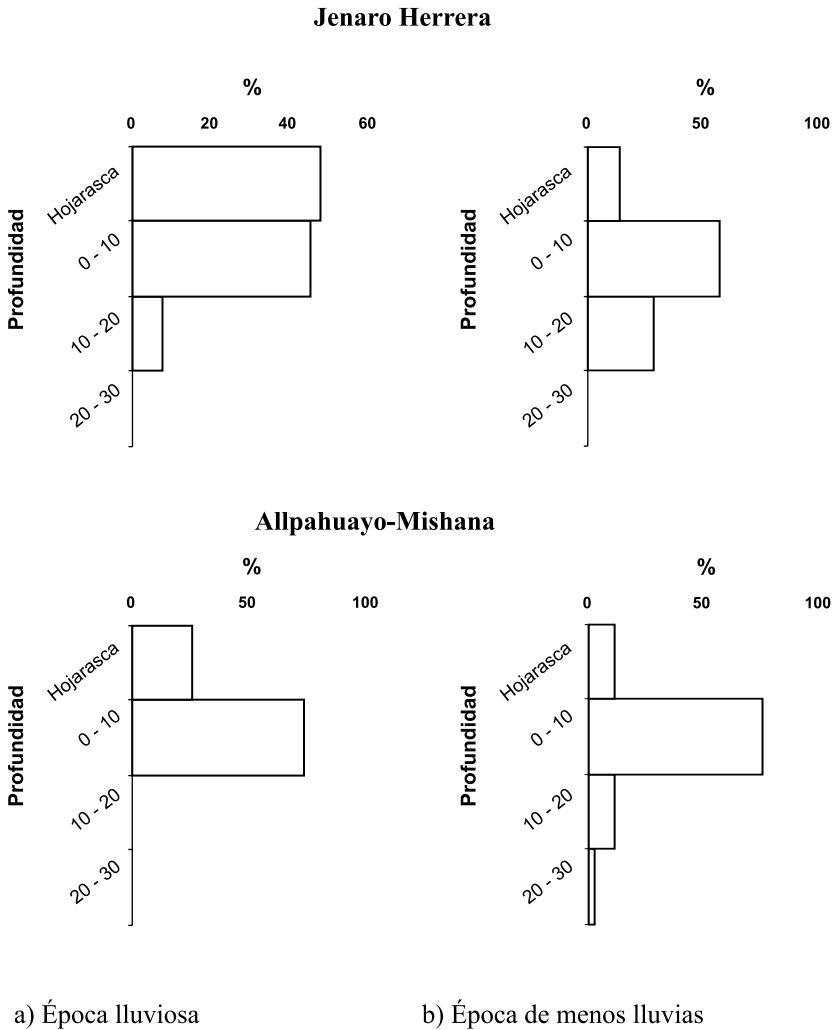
Jenaro Herrera

%

0 20 40 60

Profundidad

Hojarasca

0 - 10

10 - 20

20 - 30

%

0 50 100

Profundidad

Hojarasca

0 - 10

10 - 20

20 - 30

Allpahuayo-Mishana

%

0 50 100

Profundidad

Hojarasca

0 - 10

10 - 20

20 - 30

%

0 50 100

Profundidad

Hojarasca

0 - 10

10 - 20

20 - 30

a) Época lluviosa

b) Época de menos lluvias